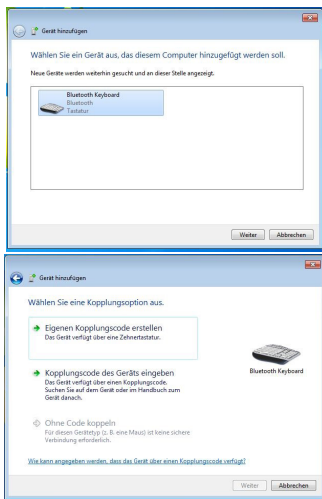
Gerät hinzufügen

Wählen Sie ein Gerät aus, das diesem Computer hinzugefügt werden soll.

Neue Geräte werden weiterhin gesucht und an dieser Stelle angezeigt.

Bluetooth Keyboard
Bluetooth
Tastatur

Weiter Abbrechen

Gerät hinzufügen

Wählen Sie eine Kopplungsoption aus.

Eigenen Kopplungscode erstellen
Das Gerät verfügt über eine Zehnertastatur.

Kopplungscode des Geräts eingeben
Das Gerät verfügt über einen Kopplungscode. Suchen Sie auf dem Gerät oder im Handbuch zum Gerät danach.

Ohne Code koppeln
Für diesen Gerätetyp (z. B. eine Maus) ist keine sichere Verbindung erforderlich.

Bluetooth Keyboard

Wie kann angegeben werden, dass das Gerät über einen Kopplungscode verfügt?

Weiter Abbrechen